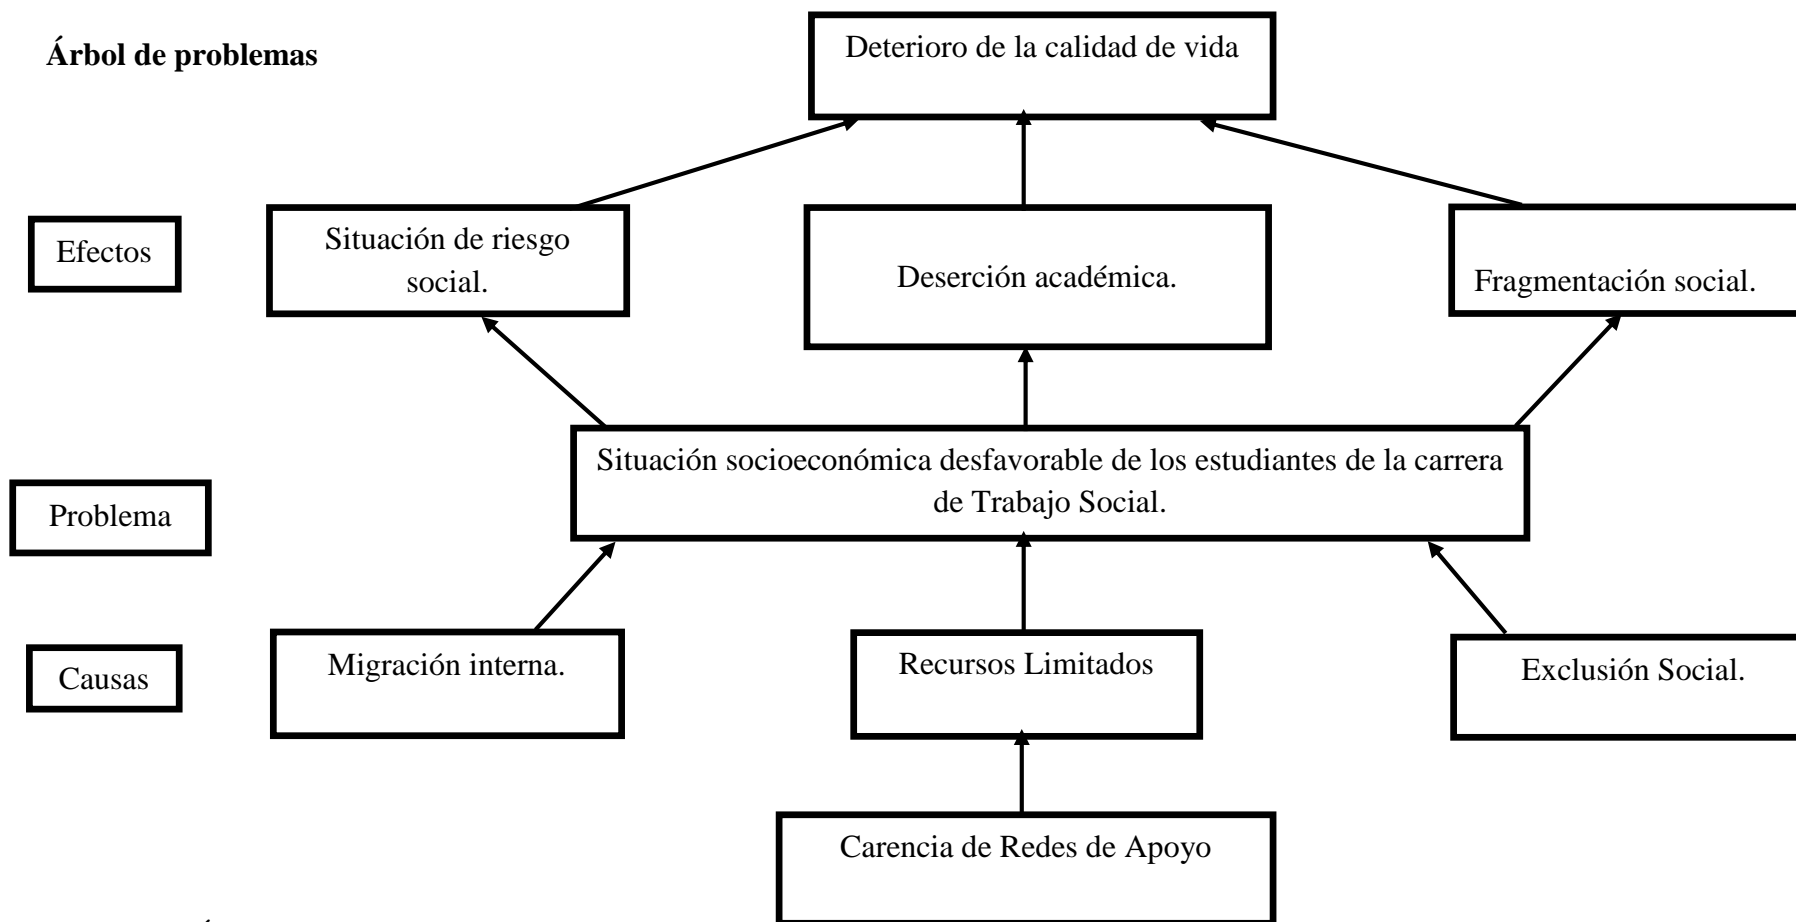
Árbol de problemas

Deterioro de la calidad de vida

Efectos

Situación de riesgo social.

Deserción académica.

Fragmentación social.

Problema

Situación socioeconómica desfavorable de los estudiantes de la carrera de Trabajo Social.

Causas

Migración interna.

Recursos Limitados

Exclusión Social.

Carencia de Redes de Apoyo